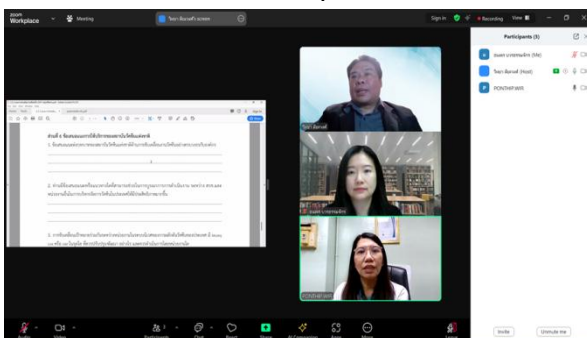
zoom Workplace

Meeting

วิทยา สังขาลท์'s screen

Sign in

Recording

View

Participants (3)

ธนพร บรรเทาผลลักษ (Me)

วิทยา สังขาลท์ (Host)

PONTHIP WIR

ส่วนที่ 4 ข้อเสนอแนะการใช้บริการของสถาบันวิจัยสังคมศาสตร์

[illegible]

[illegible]

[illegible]

วิทยา สังขาลท์

ธนพร บรรเทาผลลักษ

PONTHIP WIR

Audio

Video

Participants

Chat

React

Share

AI Companion

Apps

More

Leave

Invite

Unmute me